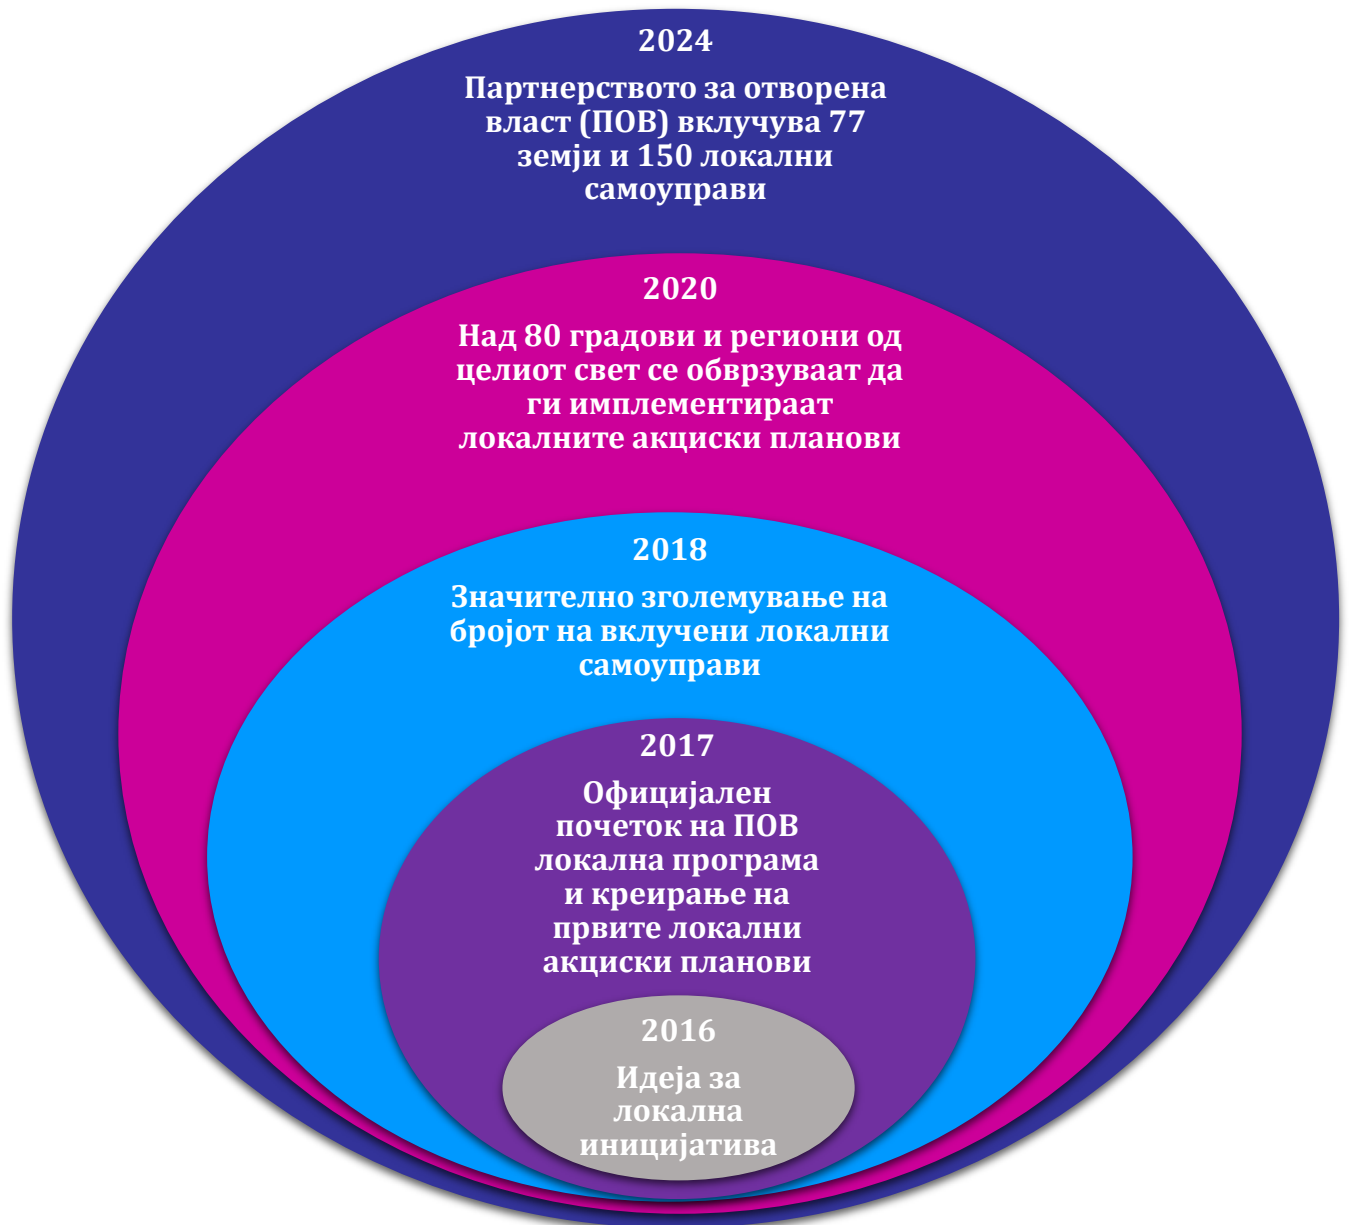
2024

Партнерството за отворена власт (ПОВ) вклучува 77 земји и 150 локални самоуправи

2020

Над 80 градови и региони од целиот свет се обврзуваат да ги имплементираат локалните акциски планови

2018

Значително зголемување на бројот на вклучени локални самоуправи

2017

Официјален почеток на ПОВ локална програма и креирање на првите локални акциски планови

2016

Идеја за локална иницијатива